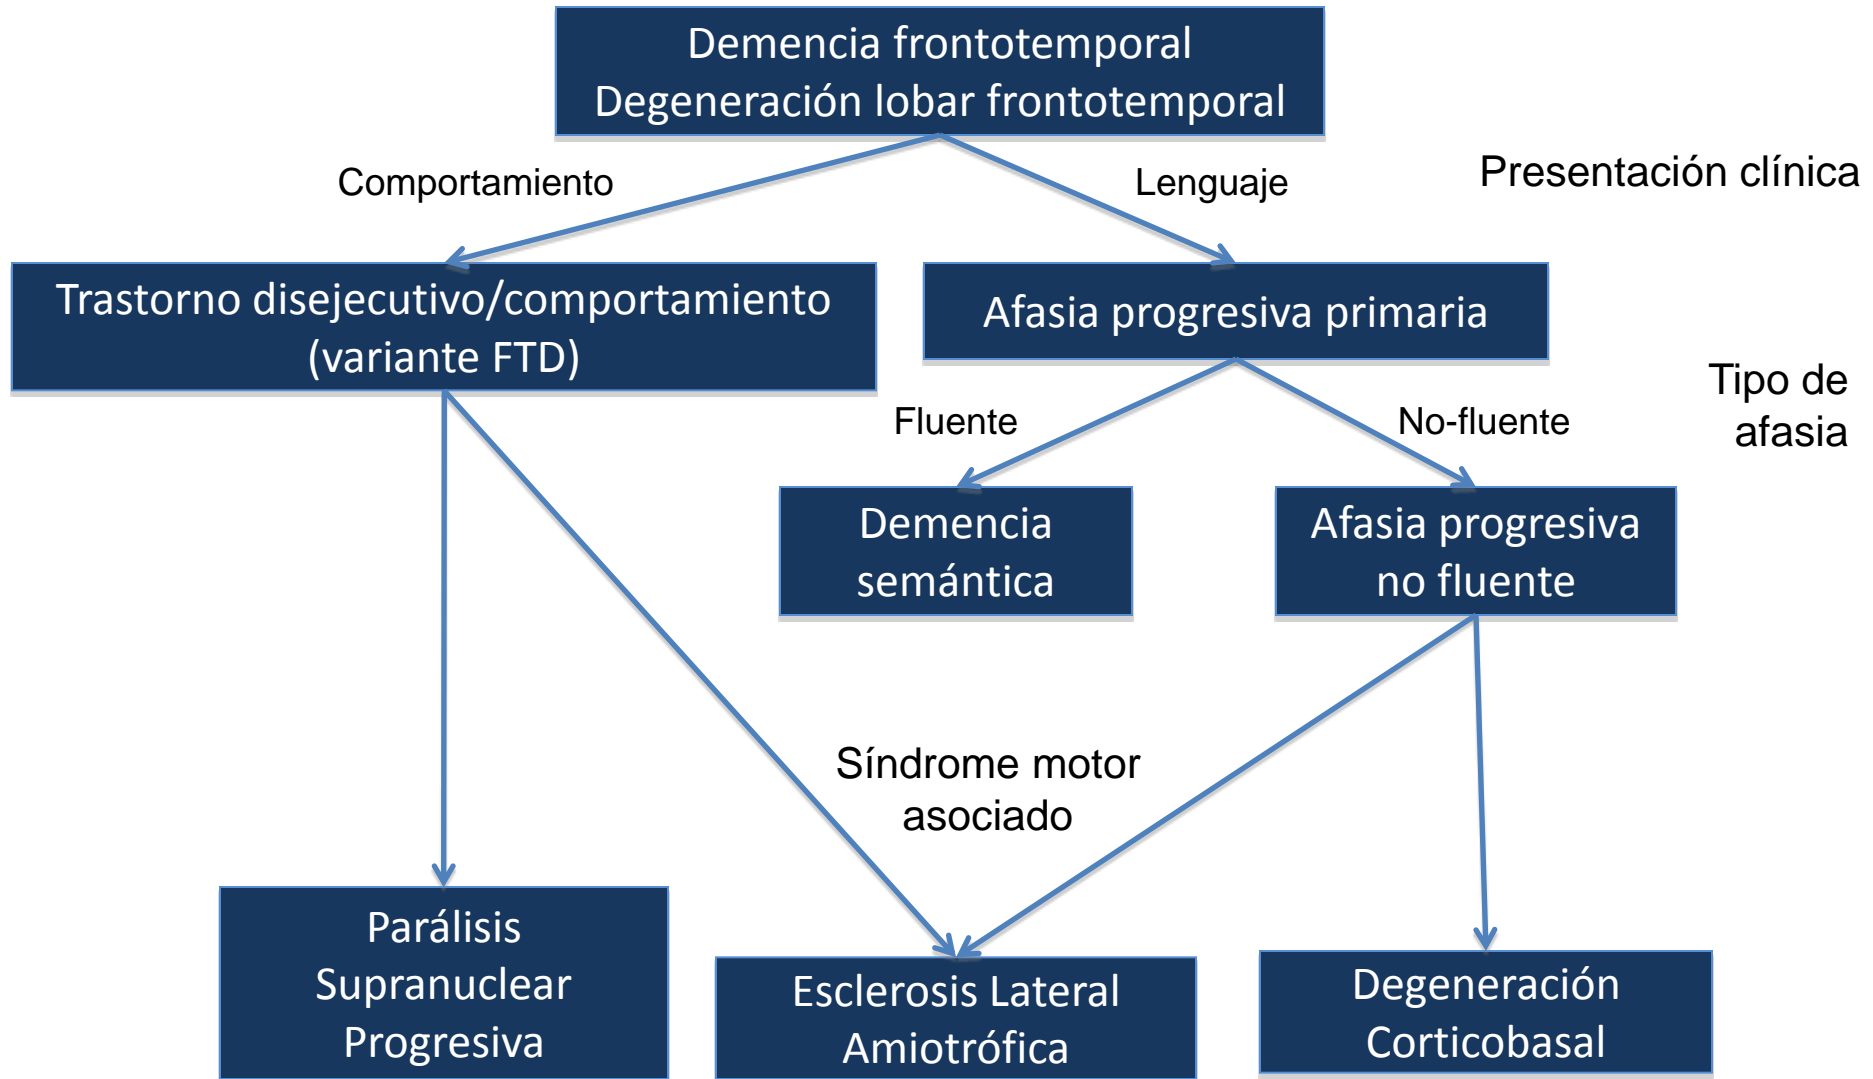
Demencia frontotemporal
Degeneración lobar frontotemporal

Comportamiento

Lenguaje

Presentación clínica

Trastorno disejecutivo/comportamiento (variante FTD)

Afasia progresiva primaria

Tipo de afasia

Fluente

No-fluente

Demencia semántica

Afasia progresiva no fluente

Síndrome motor asociado

Parálisis Supranuclear Progresiva

Esclerosis Lateral Amiotrófica

Degeneración Corticobasal